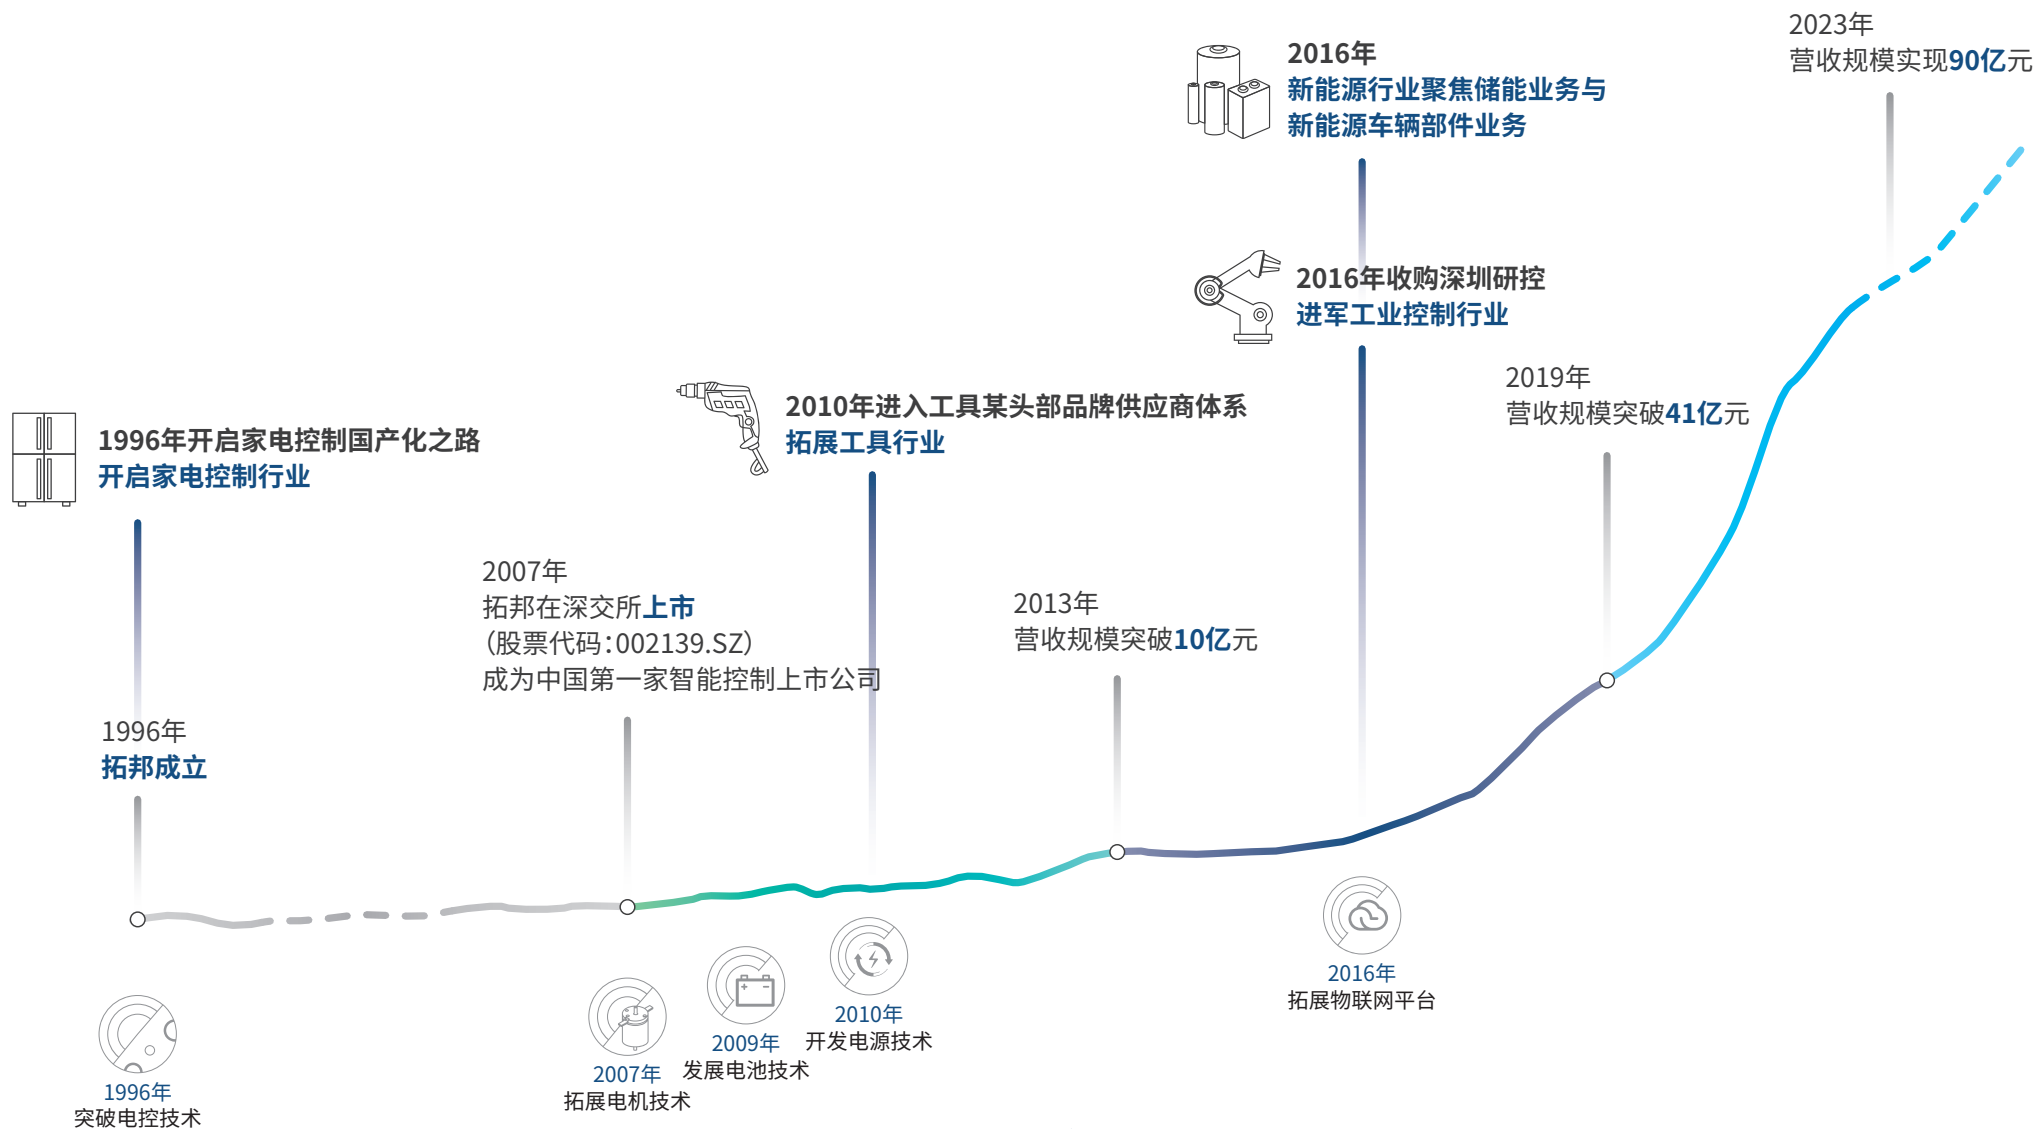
2023年
营收规模实现90亿元

2016年
新能源行业聚焦储能业务与
新能源车辆部件业务

2016年收购深圳研控
进军工业控制行业

2019年
营收规模突破41亿元

2010年进入工具某头部品牌供应商体系
拓展工具行业

1996年开启家电控制国产化之路
开启家电控制行业

2007年
拓邦在深交所上市
(股票代码:002139.SZ)
成为中国第一家智能控制上市公司

2013年
营收规模突破10亿元

1996年
拓邦成立

2016年
拓展物联网平台

2010年
开发电源技术

2009年
发展电池技术

2007年
拓展电机技术

1996年
突破电控技术